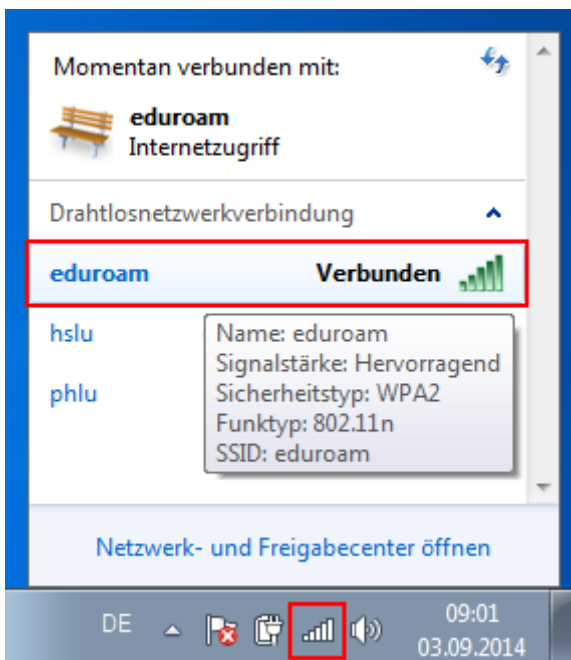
Momentan verbunden mit:

eduroam
Internetzugriff

Drahtlosnetzwerkverbindung

eduroam Verbunden

hslu

phlu

Name: eduroam
Signalstärke: Hervorragend
Sicherheitstyp: WPA2
Funktyp: 802.11n
SSID: eduroam

Netzwerk- und Freigabecenter öffnen

DE

09:01
03.09.2014